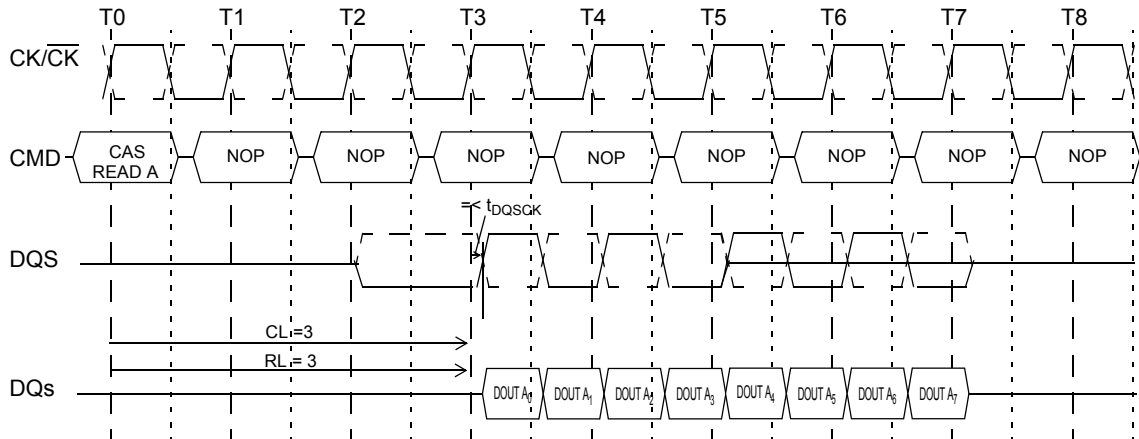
T0 T1 T2 T3 T4 T5 T6 T7 T8

CK/$\overline{CK}$

CMD CAS READ A NOP NOP NOP NOP NOP NOP NOP NOP

$t_{DQSCK}$

DQS

CL = 3

RL = 3

DQs DOUT $A_0$ DOUT $A_1$ DOUT $A_2$ DOUT $A_3$ DOUT $A_4$ DOUT $A_5$ DOUT $A_6$ DOUT $A_7$